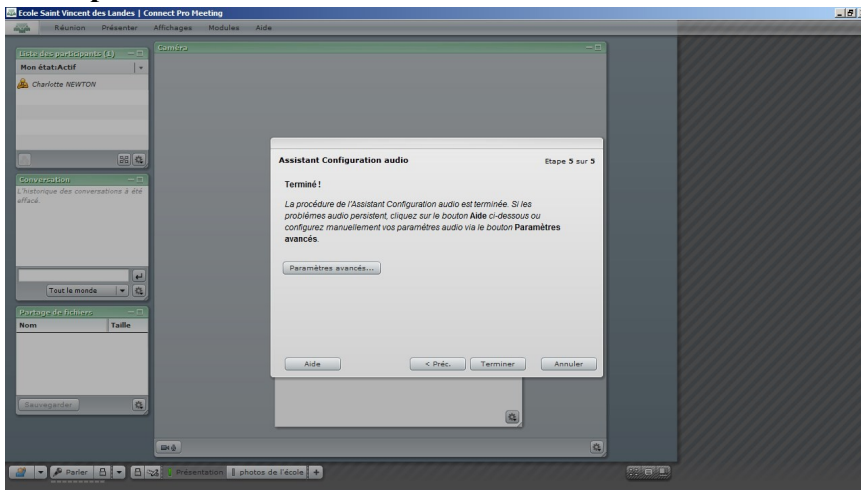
Ecole Saint Vincent des Landes | Connect Pro Meeting

Réunion Présenter Affichages Modules Aide

Liste des participants (1)
Mon état:Actif
Charlotte NEWTON

Conversation
L'historique des conversations a été effacé.
Tout le monde

Partage de fichiers
Nom
Taille
Sauvegarder

Caméra

Assistant Configuration audio
Etape 5 sur 5

Terminé !

La procédure de l'Assistant Configuration audio est terminée. Si les problèmes audio persistent, cliquez sur le bouton Aide ci-dessous ou configurez manuellement vos paramètres audio via le bouton Paramètres avancés.

Paramètres avancés...

Aide
< Préc.
Terminer
Annuler

Parler
Présentation
photos de l'école
+